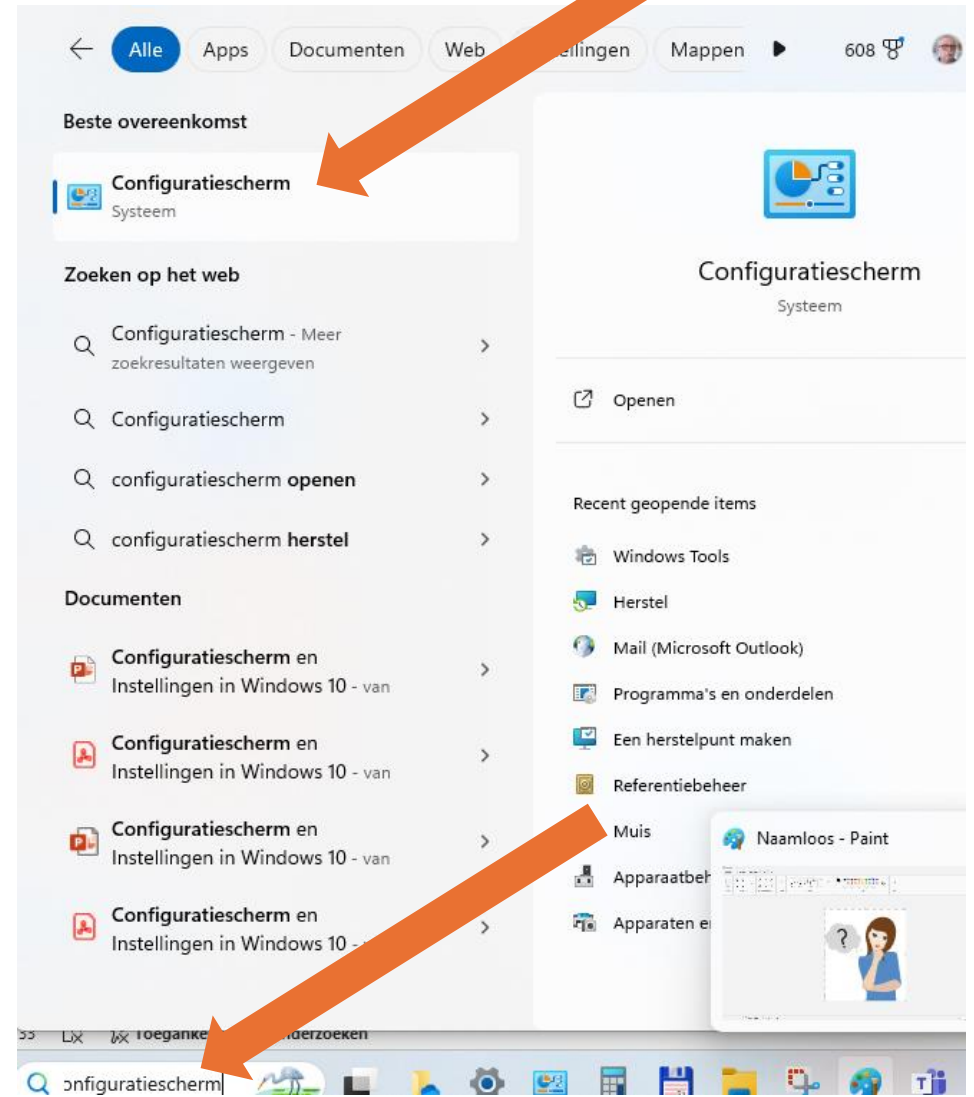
Alle Apps Documenten Web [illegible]ellingen Mappen 608

Beste overeenkomst

Configuratiescherm
Systeem

Zoeken op het web

Configuratiescherm - Meer zoekresultaten weergeven

Configuratiescherm

configuratiescherm openen

configuratiescherm herstel

Documenten

Configuratiescherm en Instellingen in Windows 10 - van

Configuratiescherm en Instellingen in Windows 10 - van

Configuratiescherm en Instellingen in Windows 10 - van

Configuratiescherm en Instellingen in Windows 10 - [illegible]

Configuratiescherm
Systeem

Openen

Recent geopende items

Windows Tools

Herstel

Mail (Microsoft Outlook)

Programma's en onderdelen

Een herstelpunt maken

Referentiebeheer

Muis

Apparaatbeh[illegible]

Apparaten e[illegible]

Naamloos - Paint

?

Toeganke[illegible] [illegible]nderzoeken

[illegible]onfiguratiescherm